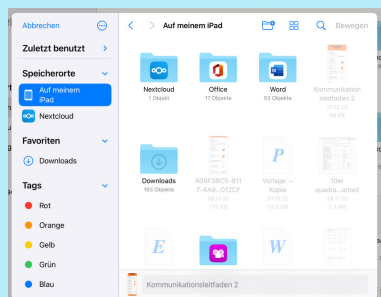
Abbrechen

Zuletzt benutzt

Speicherorte

Auf meinem iPad

Nextcloud

Favoriten

Downloads

Tags

Rot

Orange

Gelb

Grün

Blau

Auf meinem iPad

Bewegen

Nextcloud
1 Objekt

Office
17 Objekte

Word
53 Objekte

Kommunikationsleitfaden 2
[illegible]
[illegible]

Downloads
193 Objekte

408F9BC5-B11 7-4A9...012CF
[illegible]
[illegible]

Vorlage – Kopie
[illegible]
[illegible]

10er quadra...arbeit
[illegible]
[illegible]

Kommunikationsleitfaden 2